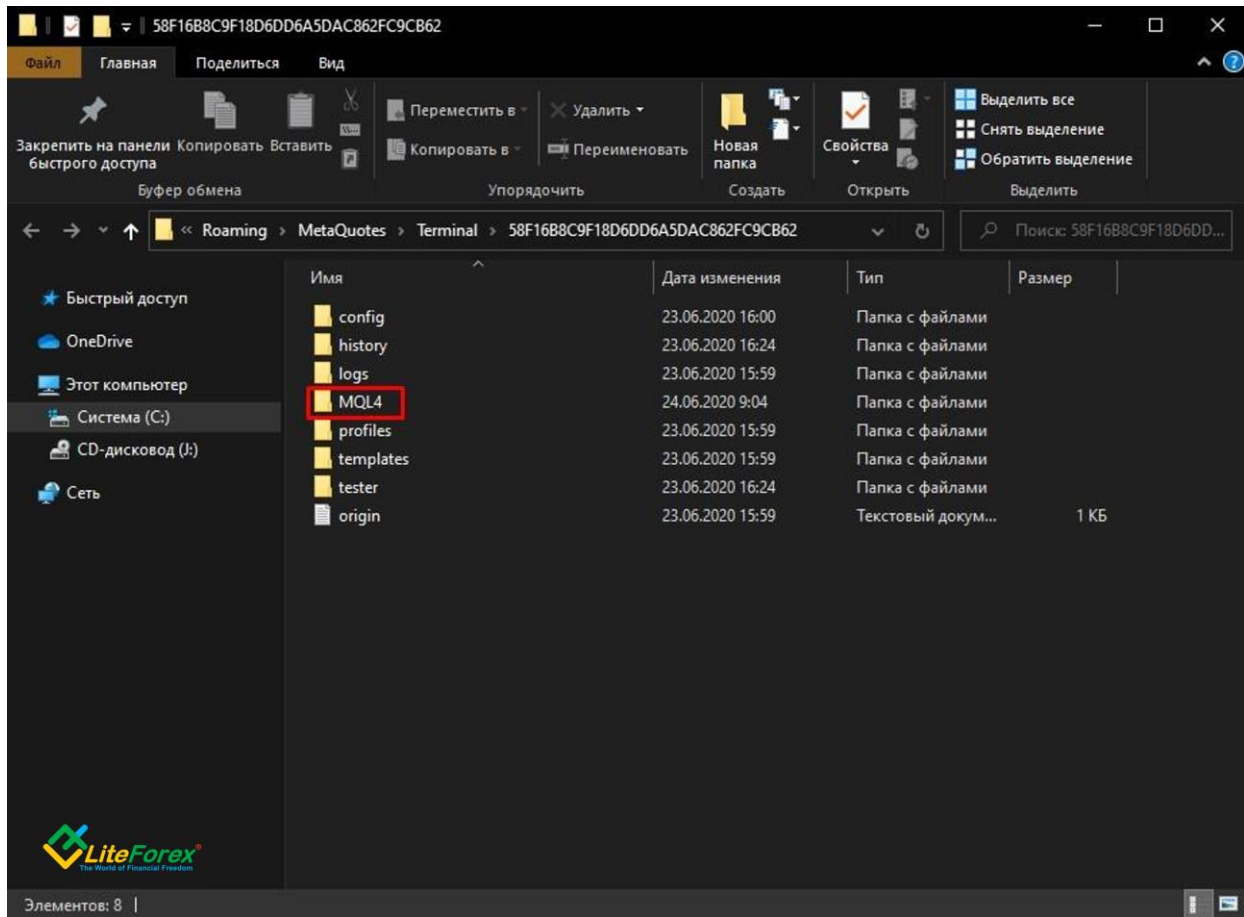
58F16B8C9F18D6DD6A5DAC862FC9CB62

Файл Главная Поделиться Вид

Закрепить на панели быстрого доступа Копировать Вставить
Буфер обмена

Переместить в Удалить
Копировать в Переименовать
Упорядочить

Новая папка
Создать

Свойства
Открыть

Выделить все
Снять выделение
Обратить выделение
Выделить

« Roaming › MetaQuotes › Terminal › 58F16B8C9F18D6DD6A5DAC862FC9CB62

Поиск: 58F16B8C9F18D6DD...

Быстрый доступ
OneDrive
Этот компьютер
Система (C:)
CD-дисковод (J:)
Сеть

| Имя | Дата изменения | Тип | Размер |
|---|---|---|---|
| config | 23.06.2020 16:00 | Папка с файлами | |
| history | 23.06.2020 16:24 | Папка с файлами | |
| logs | 23.06.2020 15:59 | Папка с файлами | |
| MQL4 | 24.06.2020 9:04 | Папка с файлами | |
| profiles | 23.06.2020 15:59 | Папка с файлами | |
| templates | 23.06.2020 15:59 | Папка с файлами | |
| tester | 23.06.2020 16:24 | Папка с файлами | |
| origin | 23.06.2020 15:59 | Текстовый докум... | 1 КБ |

LiteForex
The World of Financial Freedom

Элементов: 8